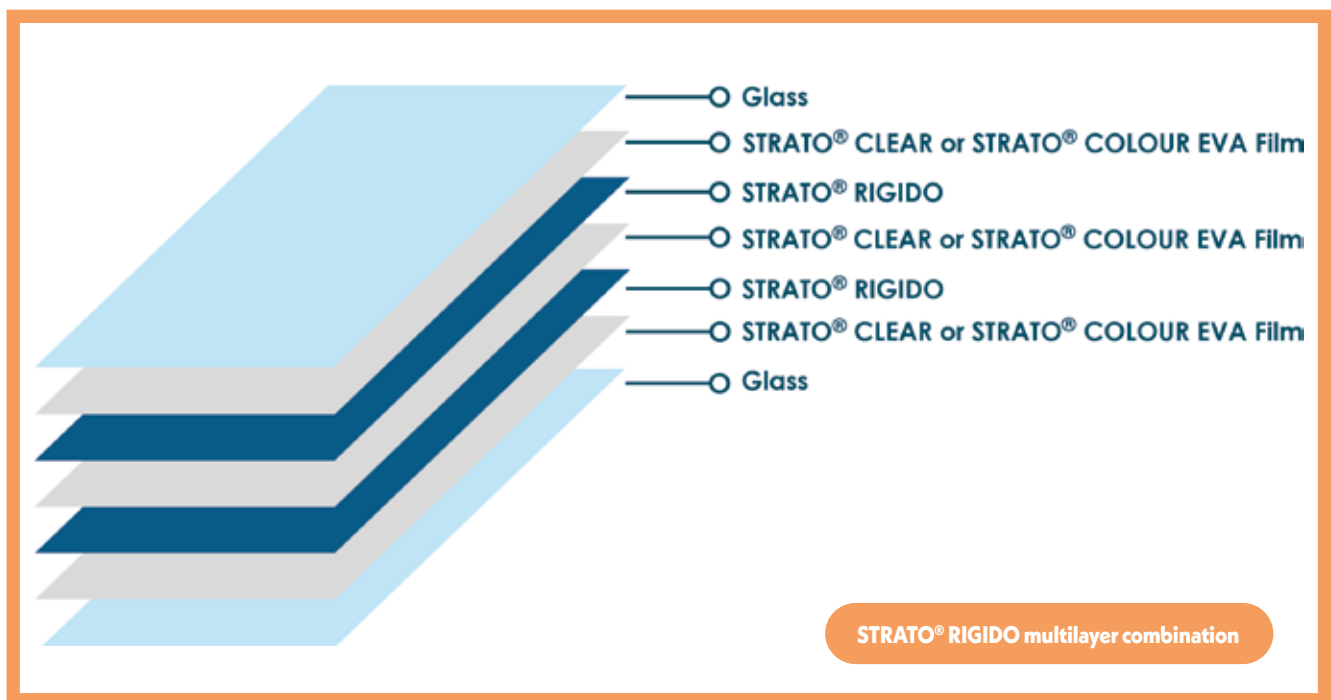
Glass
STRATO® CLEAR or STRATO® COLOUR EVA Film
STRATO® RIGIDO
STRATO® CLEAR or STRATO® COLOUR EVA Film
STRATO® RIGIDO
STRATO® CLEAR or STRATO® COLOUR EVA Film
Glass

STRATO® RIGIDO multilayer combination